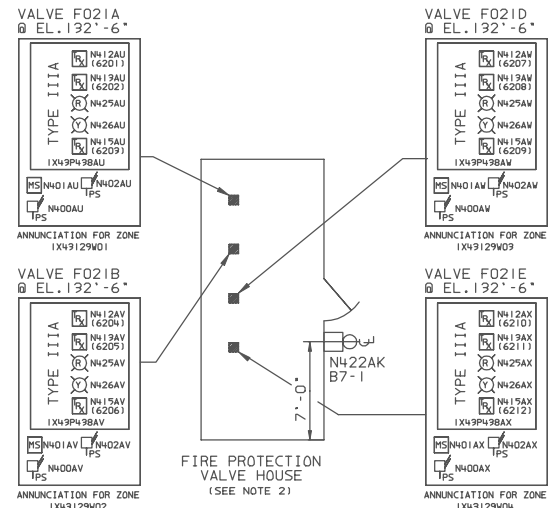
VALVE F021A
@ EL.132'-6"

TYPE IIIA

$R_X$ N412AU (6201)
$R_X$ N413AU (6202)
R N425AU
Y N426AU
$R_X$ N415AU (6203)
1X43P438AU

MS N401AU PS N402AU
PS N400AU

ANNUNCIATION FOR ZONE 1X43129W01

VALVE F021D
@ EL.132'-6"

TYPE IIIA

$R_X$ N412AW (6207)
$R_X$ N413AW (6208)
R N425AW
Y N426AW
$R_X$ N415AW (6209)
1X43P438AW

MS N401AW PS N402AW
PS N400AW

ANNUNCIATION FOR ZONE 1X43129W03

VALVE F021B
@ EL.132'-6"

TYPE IIIA

$R_X$ N412AV (6204)
$R_X$ N413AV (6205)
R N425AV
Y N426AV
$R_X$ N415AV (6206)
1X43P438AV

MS N401AV PS N402AV
PS N400AV

ANNUNCIATION FOR ZONE 1X43129W02

VALVE F021E
@ EL.132'-6"

TYPE IIIA

$R_X$ N412AX (6210)
$R_X$ N413AX (6211)
R N425AX
Y N426AX
$R_X$ N415AX (6212)
1X43P438AX

MS N401AX PS N402AX
PS N400AX

ANNUNCIATION FOR ZONE 1X43129W04

N422AK
B7-1

7'-0"

FIRE PROTECTION
VALVE HOUSE
(SEE NOTE 2)